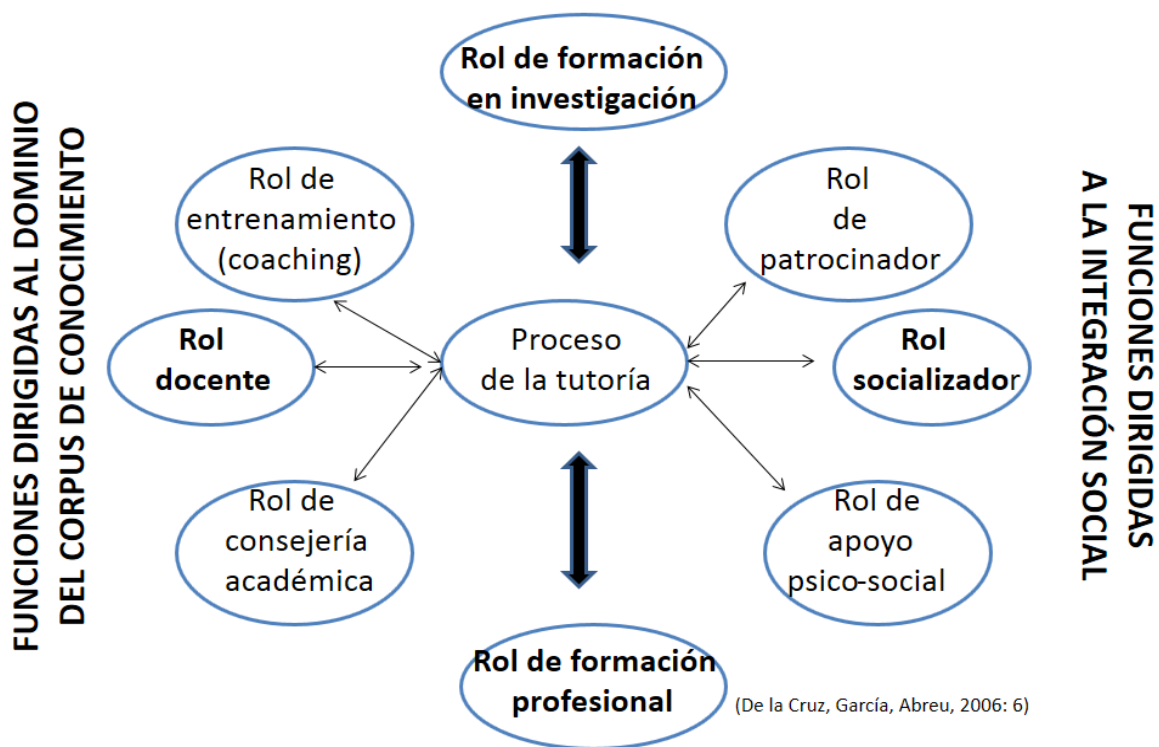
FUNCIONES DIRIGIDAS AL DOMINIO DEL CORPUS DE CONOCIMIENTO

Rol de formación en investigación

Rol de entrenamiento (coaching)

Rol de patrocinador

FUNCIONES DIRIGIDAS A LA INTEGRACIÓN SOCIAL

Rol docente

Proceso de la tutoría

Rol socializador

Rol de consejería académica

Rol de apoyo psico-social

Rol de formación profesional

(De la Cruz, García, Abreu, 2006: 6)